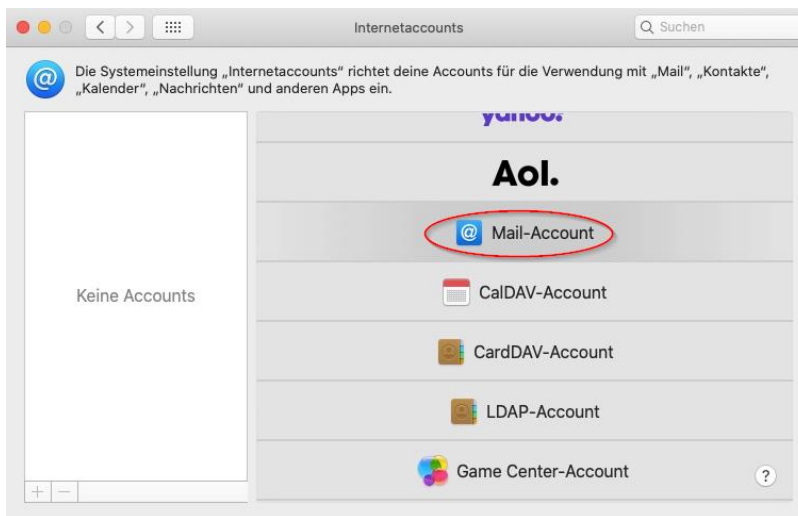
Internetaccounts

Suchen

Die Systemeinstellung „Internetaccounts“ richtet deine Accounts für die Verwendung mit „Mail“, „Kontakte“, „Kalender“, „Nachrichten“ und anderen Apps ein.

Keine Accounts

+ −

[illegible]

Aol.

Mail-Account

CalDAV-Account

CardDAV-Account

LDAP-Account

Game Center-Account

?